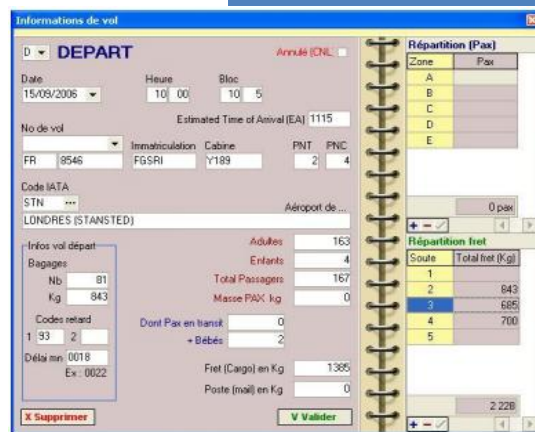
Informations de vol

D DEPART

Annulé (CNL)

Date
15/09/2006

Heure
10 00

Bloc
10 5

Estimated Time of Arrival (EA) 1115

No de vol

FR 8546

Immatriculation
FGSRI

Cabine
Y189

PNT
2

PNC
4

Code IATA
STN ...

Aéroport de ...

LONDRES (STANSTED)

Infos vol départ
Bagages
Nb 81
Kg 843

Codes retard
1 93 2

Délai mn 0018
Ex : 0022

Adultes 163
Enfants 4
Total Passagers 167
Masse PAX kg 0

Dont Pax en transit 0
+ Bébés 2

Fret (Cargo) en Kg 1385

Poste (mail) en Kg 0

X Supprimer

V Valider

Répartition (Pax)

| Zone | Pax |
|---|---|
| A | |
| B | |
| C | |
| D | |
| E | |

0 pax

Répartition fret

| Soute | Total fret (Kg) |
|---|---|
| 1 | |
| 2 | 843 |
| 3 | 685 |
| 4 | 700 |
| 5 | |

2 228